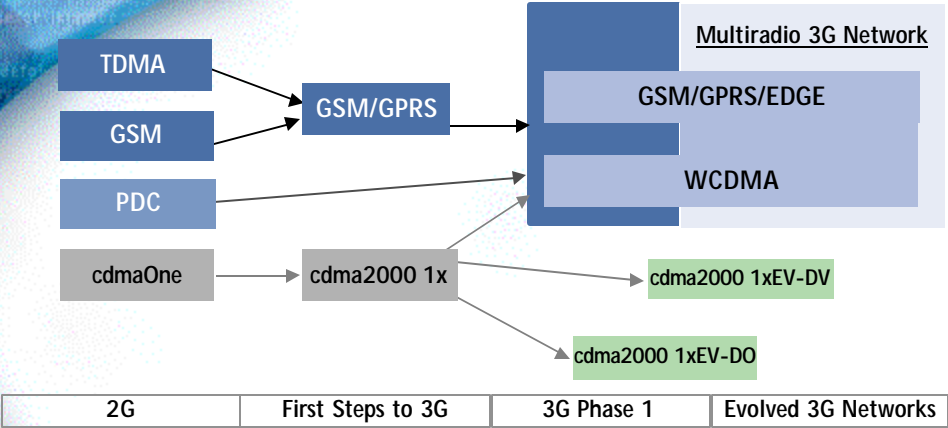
Multiradio 3G Network

TDMA

GSM

PDC

cdmaOne

GSM/GPRS

cdma2000 1x

GSM/GPRS/EDGE

WCDMA

cdma2000 1xEV-DV

cdma2000 1xEV-DO

| 2G | First Steps to 3G | 3G Phase 1 | Evolved 3G Networks |
|---|---|---|---|